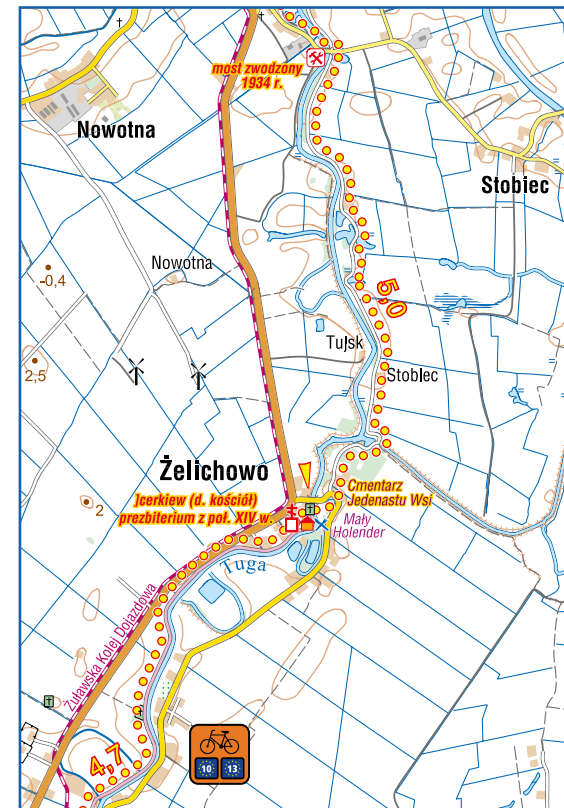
most zwodzony
1934 r.

Nowotna

Stobiec

Nowotna

-0,4

5,0

2,5

Tujsk

Stobiec

Żelichowo

cerkiew (d. kościół)
prezbiterium z poł. XIV w.

Cmentarz
Jedenastu Wsi

2

Mały
Holender

Tuga

Żuławska Kolej Dojazdowa

4,7

10

13